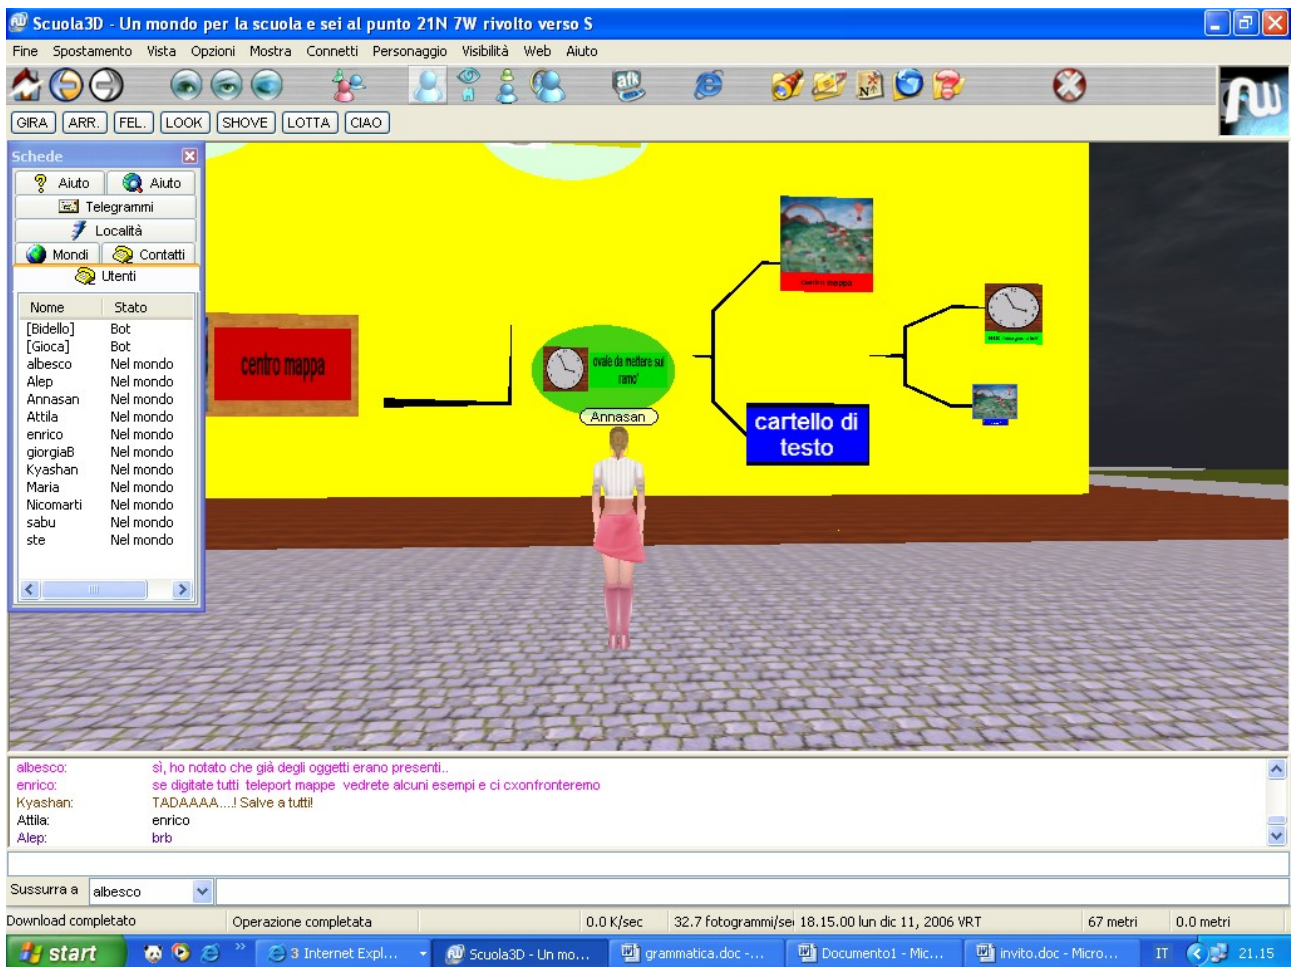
Scuola3D - Un mondo per la scuola e sei al punto 21N 7W rivolto verso S

Fine Spostamento Vista Opzioni Mostra Connetti Personaggio Visibilità Web Aiuto

GIRA ARR. FEL. LOOK SHOVE LOTTA CIAO

Schede

Aiuto Aiuto
Telegrammi
Località
Mondi Contatti
Utenti

| Nome | Stato |
|---|---|
| [Bidello] | Bot |
| [Gioca] | Bot |
| albesco | Nel mondo |
| Alep | Nel mondo |
| Annasan | Nel mondo |
| Attila | Nel mondo |
| enrico | Nel mondo |
| giorgiaB | Nel mondo |
| Kyashan | Nel mondo |
| Maria | Nel mondo |
| Nicomarti | Nel mondo |
| sabu | Nel mondo |
| ste | Nel mondo |

centro mappa

ovale da mettere sui rami'

Annasan

centro mappa

cartello di testo

albesco: sì, ho notato che già degli oggetti erano presenti..
enrico: se digitate tutti teleport mappe vedrete alcuni esempi e ci cxonfronteremo
Kyashan: TADAAAA....! Salve a tutti!
Attila: enrico
Alep: brb

Sussurra a albesco

Download completato Operazione completata 0.0 K/sec 32.7 fotogrammi/se 18.15.00 lun dic 11, 2006 VRT 67 metri 0.0 metri

start 3 Internet Expl... Scuola3D - Un mo... grammatica.doc -... Documento1 - Mic... invito.doc - Micro... IT 21.15